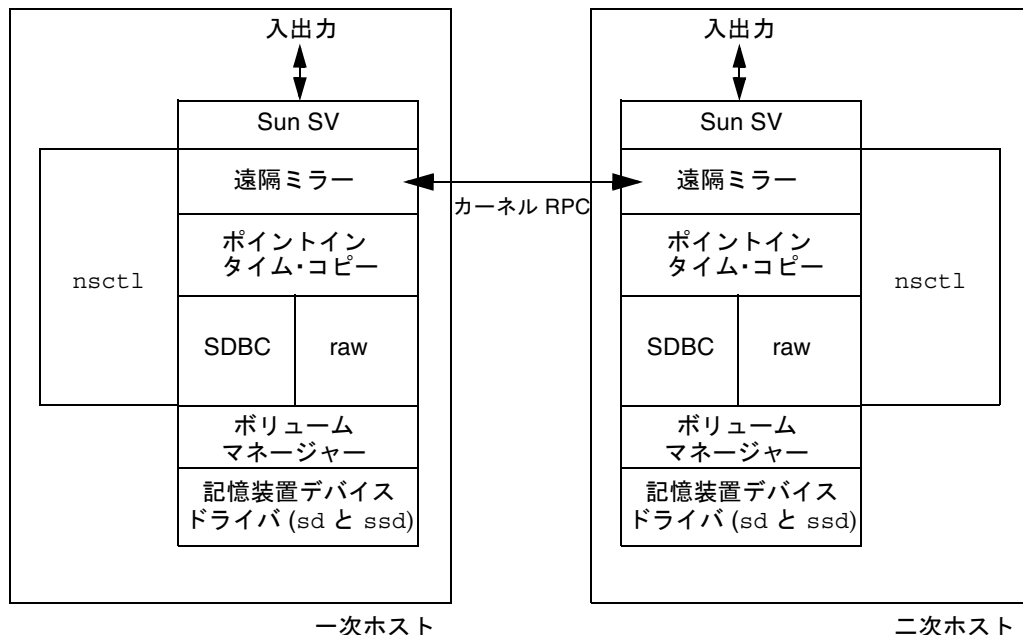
入出力

Sun SV

遠隔ミラー

ポイントイン
タイム・コピー

nsctl

SDBC

raw

ボリューム
マネージャー

記憶装置デバイス
ドライバ (sd と ssd)

一次ホスト

カーネル RPC

入出力

Sun SV

遠隔ミラー

ポイントイン
タイム・コピー

nsctl

SDBC

raw

ボリューム
マネージャー

記憶装置デバイス
ドライバ (sd と ssd)

二次ホスト